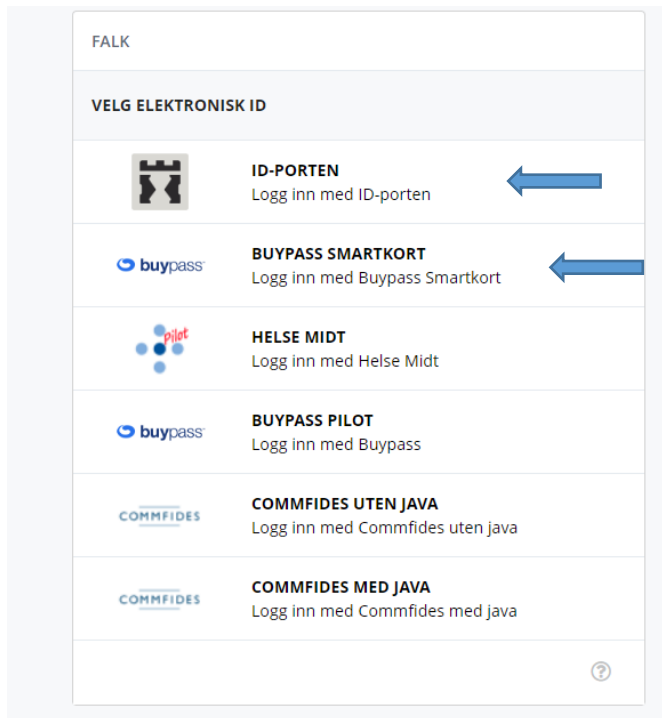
FALK

VELG ELEKTRONISK ID

ID-PORTEN
Logg inn med ID-porten

buypass

BUYPASS SMARTKORT
Logg inn med Buypass Smartkort

Pilot

HELSE MIDT
Logg inn med Helse Midt

buypass

BUYPASS PILOT
Logg inn med Buypass

COMMFIDES

COMMFIDES UTEN JAVA
Logg inn med Commfides uten java

COMMFIDES

COMMFIDES MED JAVA
Logg inn med Commfides med java

?